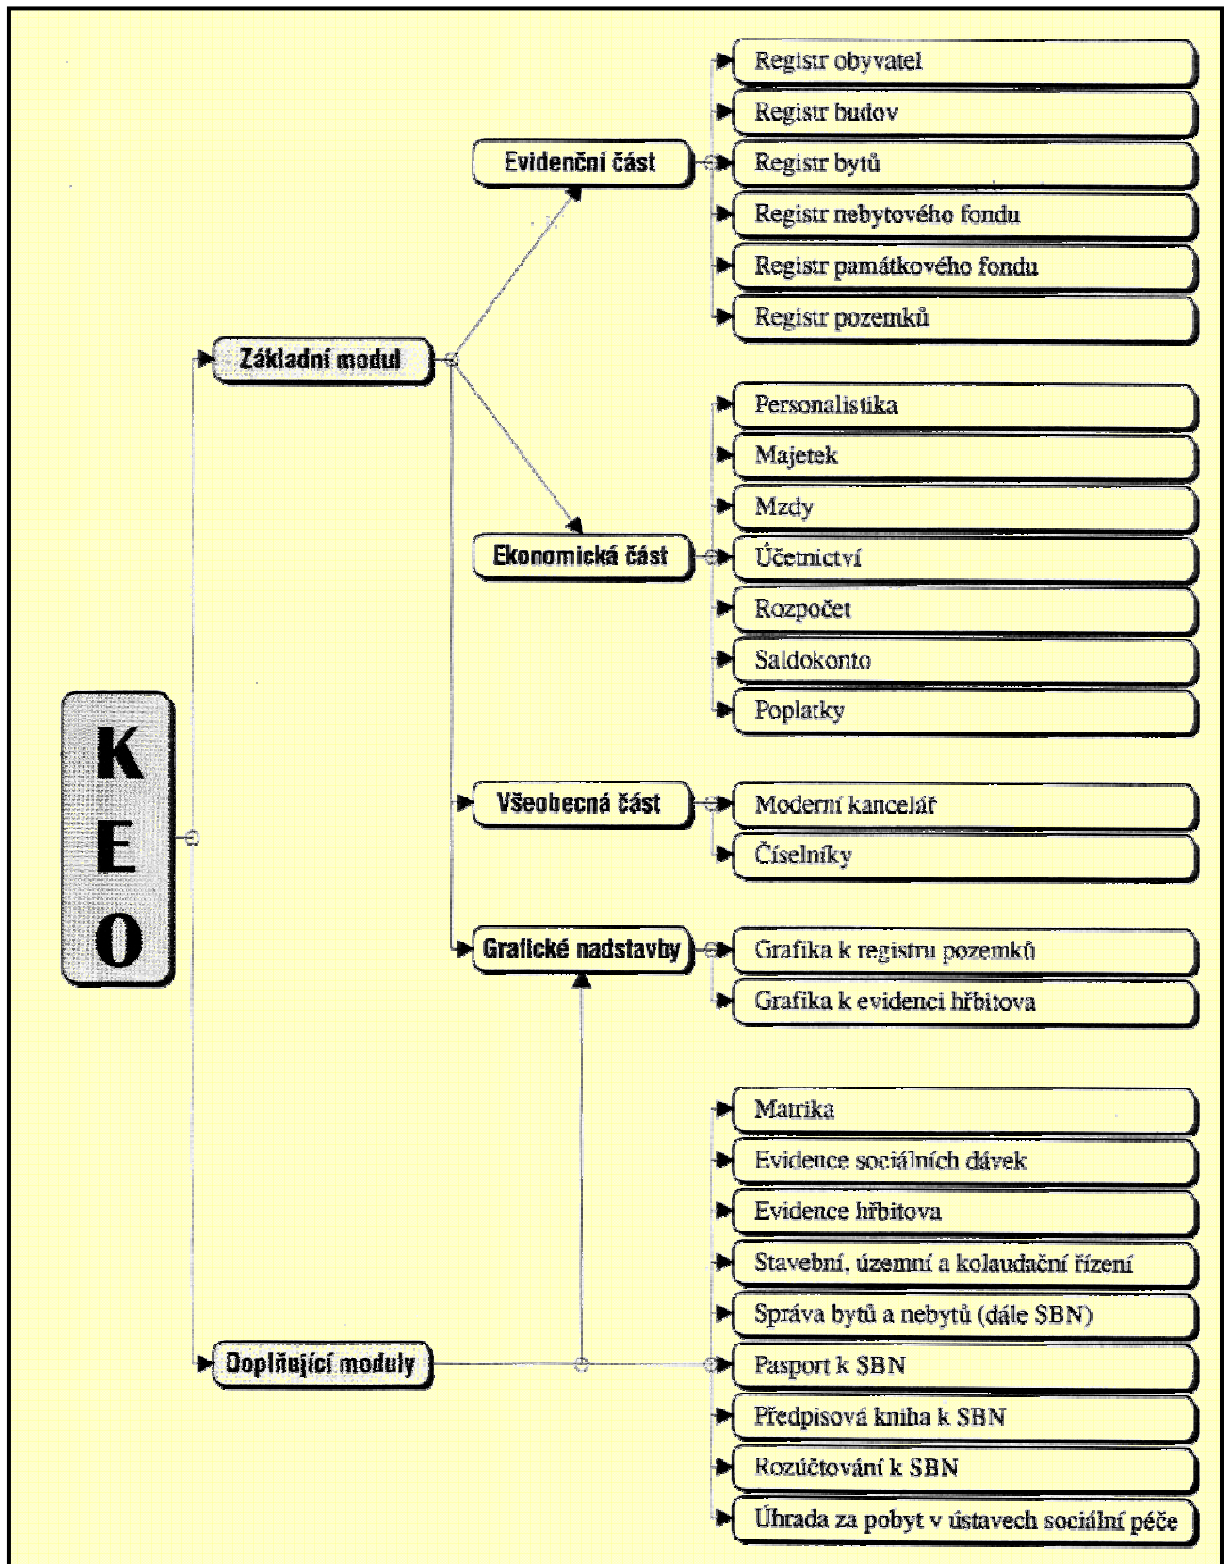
KEO

Základní modul

Evidenční část

Registr obyvatel
Registr budov
Registr bytů
Registr nebytového fondu
Registr památkového fondu
Registr pozemků

Ekonomická část

Personalistika
Majetek
Mzdy
Účetnictví
Rozpočet
Saldokonto
Poplatky

Všeobecná část

Moderní kancelář
Číselníky

Grafické nadstavby

Grafika k registru pozemků
Grafika k evidenci hřbitova

Doplňující moduly

Matrika
Evidence sociálních dávek
Evidence hřbitova
Stavební, územní a kolaudační řízení
Správa bytů a nebytů (dále SBN)
Pasport k SBN
Předpisová kniha k SBN
Rozúčtování k SBN
Úhrada za pobyt v ústavech sociální péče